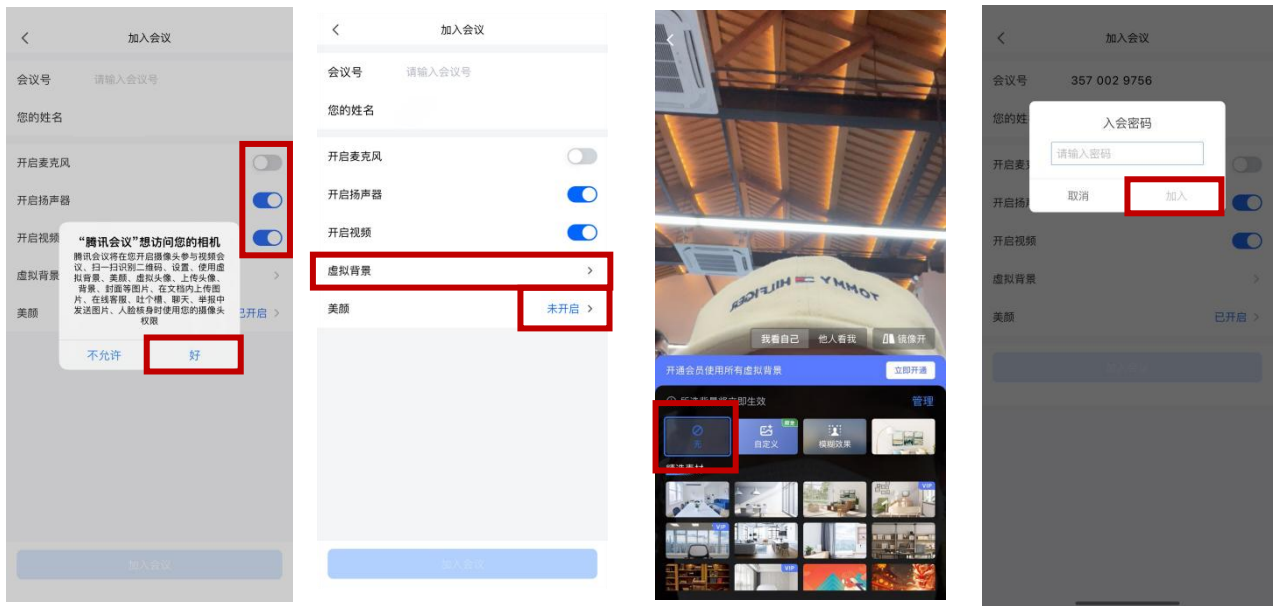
加入会议

会议号 请输入会议号

您的姓名

开启麦克风

开启扬声器

开启视频

虚拟背景

美颜 已开启

“腾讯会议”想访问您的相机

腾讯会议将在您开启摄像头参与视频会议、扫一扫识别二维码、设置、使用虚拟背景、美颜、虚拟头像、上传头像、背景、封面等图片、在文档内上传图片、在线客服、吐个槽、聊天、举报中发送图片、人脸核身时使用您的摄像头权限

不允许 好

加入会议

加入会议

会议号 请输入会议号

您的姓名

开启麦克风

开启扬声器

开启视频

虚拟背景

美颜 未开启

加入会议

我看自己 他人看我 镜像开

开通会员使用所有虚拟背景 立即开通

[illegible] 管理

无 自定义 模糊效果

VIP

VIP

VIP

加入会议

会议号 357 002 9756

您的姓名

开启麦克风

开启扬声器

开启视频

虚拟背景

美颜 已开启

入会密码

请输入密码

取消 加入

加入会议